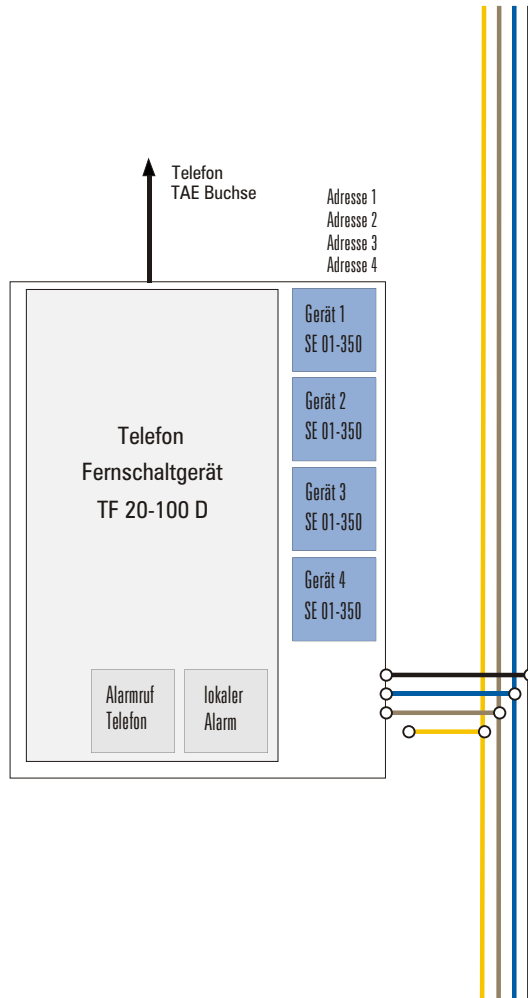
Telefon
TAE Buchse

Adresse 1
Adresse 2
Adresse 3
Adresse 4

Telefon
Fernschaltgerät
TF 20-100 D

Gerät 1
SE 01-350

Gerät 2
SE 01-350

Gerät 3
SE 01-350

Gerät 4
SE 01-350

Alarmruf
Telefon

lokaler
Alarm